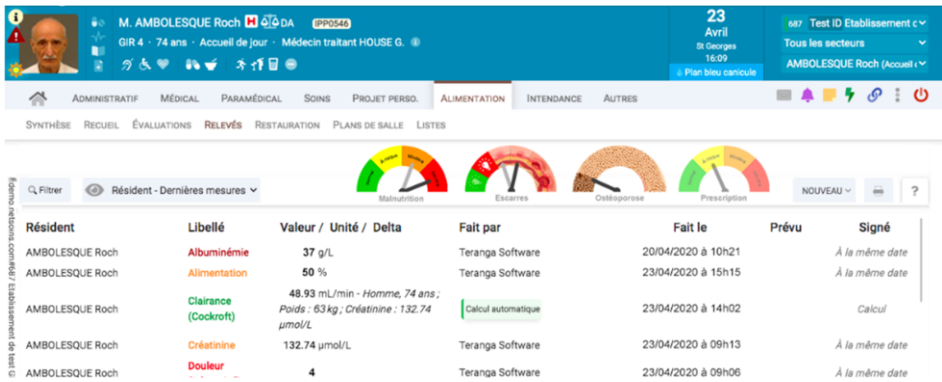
M. AMBOLESQUE Roch DA IPP0546
GIR 4 · 74 ans · Accueil de jour · Médecin traitant HOUSE G.

23
Avril
St Georges
16:09
Plan bleu canicule

687 Test ID Etablissement c
Tous les secteurs
AMBOLESQUE Roch (Accueil c

ADMINISTRATIF MÉDICAL PARAMÉDICAL SOINS PROJET PERSO. ALIMENTATION INTENDANCE AUTRES

SYNTHÈSE RECUEIL ÉVALUATIONS RELEVÉS RESTAURATION PLANS DE SALLE LISTES

Filtrer
Résident - Dernières mesures

Malnutrition
Escarres
Ostéoporose
Prescription

NOUVEAU
?

fdemo.netsoins.com/687 Etablissement de test G

| Résident | Libellé | Valeur / Unité / Delta | Fait par | Fait le | Prévu | Signé |
|---|---|---|---|---|---|---|
| AMBOLESQUE Roch | Albuminémie | 37 g/L | Teranga Software | 20/04/2020 à 10h21 | | À la même date |
| AMBOLESQUE Roch | Alimentation | 50 % | Teranga Software | 23/04/2020 à 15h15 | | À la même date |
| AMBOLESQUE Roch | Clairance (Cockroft) | 48.93 mL/min - Homme, 74 ans ; Poids : 63 kg ; Créatinine : 132.74 µmol/L | Calcul automatique | 23/04/2020 à 14h02 | | Calcul |
| AMBOLESQUE Roch | Créatinine | 132.74 µmol/L | Teranga Software | 23/04/2020 à 09h13 | | À la même date |
| AMBOLESQUE Roch | Douleur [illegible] | 4 | Teranga Software | 23/04/2020 à 09h06 | | À la même date |